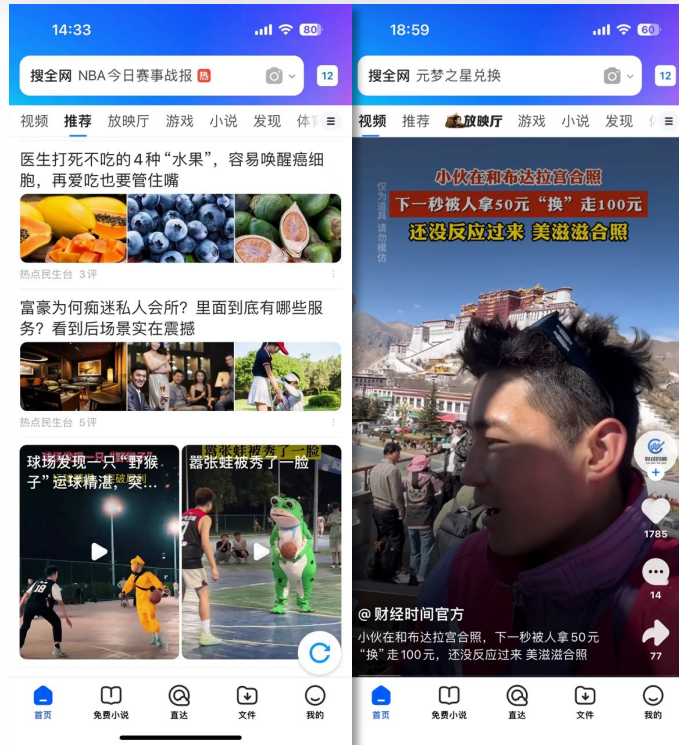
14:33

80

搜全网 NBA今日赛事战报 热

12

视频 推荐 放映厅 游戏 小说 发现 体

医生打死不吃的4种“水果”，容易唤醒癌细胞，再爱吃也要管住嘴

热点民生台 3评

富豪为何痴迷私人会所？里面到底有哪些服务？看到后场景实在震撼

热点民生台 5评

球场发现一只“野猴子”运球精湛，突...

嚣张蛙被秀了一脸

首页 免费小说 直达 文件 我的

18:59

60

搜全网 元梦之星兑换

12

视频 推荐 放映厅 游戏 小说 发现

小伙在和布达拉宫合照

下一秒被人拿50元“换”走100元

还没反应过来 美滋滋合照

仅为道具 请勿模仿

1785

14

77

@财经时间官方

小伙在和布达拉宫合照，下一秒被人拿50元“换”走100元，还没反应过来 美滋滋合照

首页 免费小说 直达 文件 我的